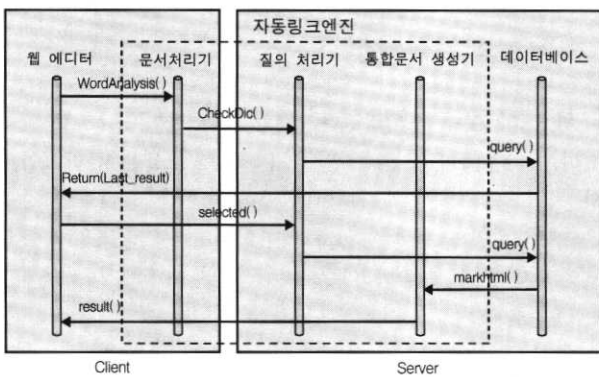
자동링크엔진

웹 에디터

문서처리기

질의 처리기

통합문서 생성기

데이터베이스

WordAnalysis( )

CheckDic( )

query( )

Return(Last_result)

selected( )

query( )

markhtml( )

result( )

Client

Server